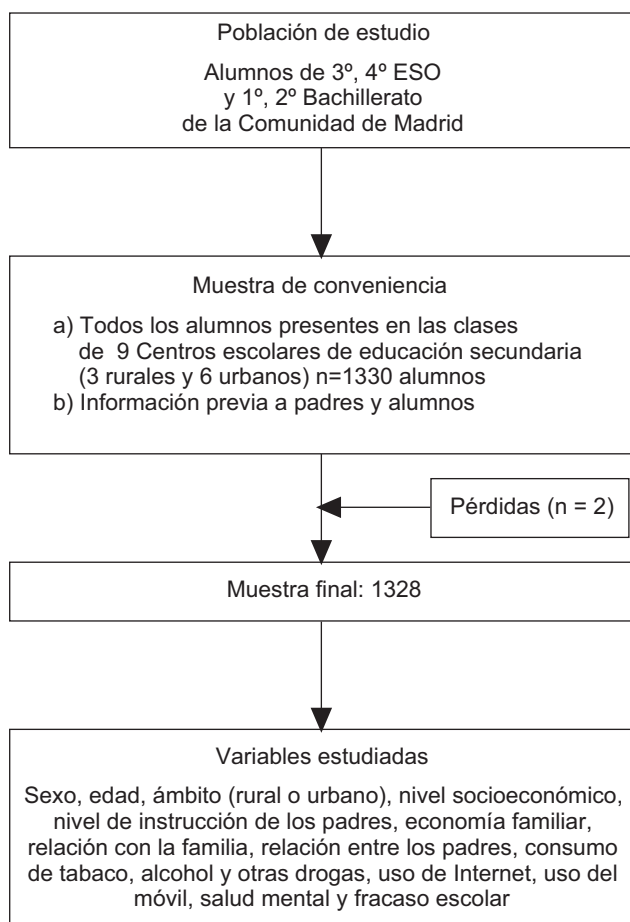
Población de estudio

Alumnos de 3º, 4º ESO y 1º, 2º Bachillerato de la Comunidad de Madrid

Muestra de conveniencia

a) Todos los alumnos presentes en las clases de 9 Centros escolares de educación secundaria (3 rurales y 6 urbanos) n=1330 alumnos
b) Información previa a padres y alumnos

Pérdidas (n = 2)

Muestra final: 1328

Variables estudiadas

Sexo, edad, ámbito (rural o urbano), nivel socioeconómico, nivel de instrucción de los padres, economía familiar, relación con la familia, relación entre los padres, consumo de tabaco, alcohol y otras drogas, uso de Internet, uso del móvil, salud mental y fracaso escolar